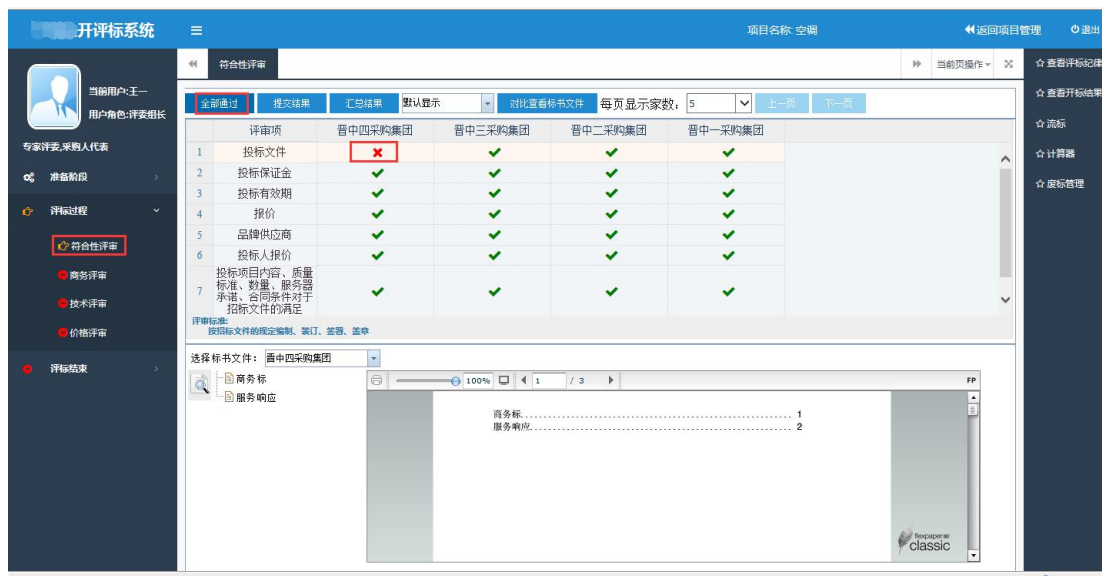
开评标系统 ≡ 项目名称:空调 返回项目管理 退出

当前用户:王一
用户角色:评委组长

专家评委,采购人代表

准备阶段

评标过程

符合性评审

商务评审

技术评审

价格评审

评标结束

符合性评审 当前页操作

全部通过 提交结果 汇总结果 默认显示 对比查看标书文件 每页显示家数: 5 上一页 下一页

| | 评审项 | 晋中四采购集团 | 晋中三采购集团 | 晋中二采购集团 | 晋中一采购集团 |
|---|---|---|---|---|---|
| 1 | 投标文件 | ✖ | ✔ | ✔ | ✔ |
| 2 | 投标保证金 | ✔ | ✔ | ✔ | ✔ |
| 3 | 投标有效期 | ✔ | ✔ | ✔ | ✔ |
| 4 | 报价 | ✔ | ✔ | ✔ | ✔ |
| 5 | 品牌供应商 | ✔ | ✔ | ✔ | ✔ |
| 6 | 投标人报价 | ✔ | ✔ | ✔ | ✔ |
| 7 | 投标项目内容、质量标准、数量、服务器承诺、合同条件对于招标文件的满足 | ✔ | ✔ | ✔ | ✔ |

评审标准:
按招标文件的规定编制、装订、签署、盖章

选择标书文件: 晋中四采购集团

商务标
服务响应

100% 1 / 3 FP

商务标........................................................ 1
服务响应...................................................... 2

flexpaper classic

查看评标纪律
查看开标结果
流标
计算器
废标管理